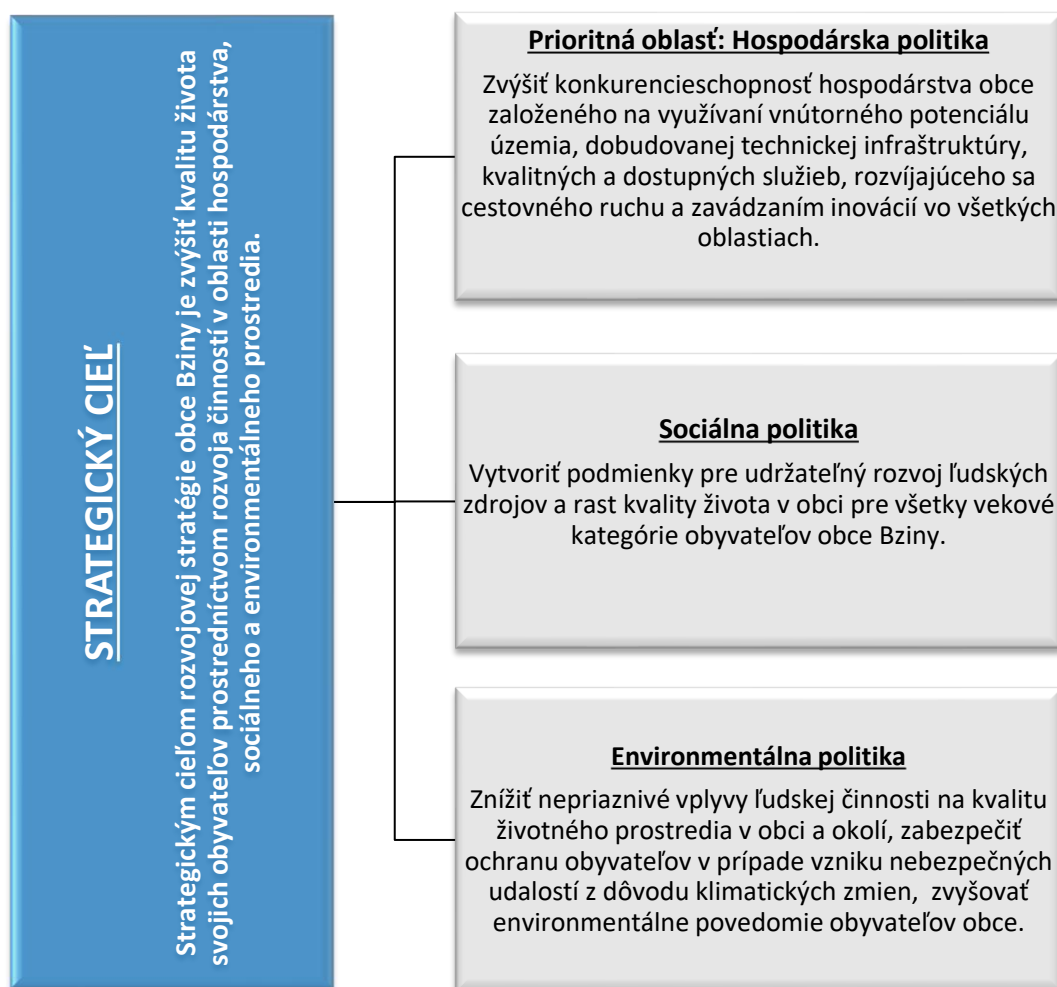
STRATEGICKÝ CIEĽ

Strategickým cieľom rozvojovej stratégie obce Bziny je zvýšiť kvalitu života svojich obyvateľov prostredníctvom rozvoja činností v oblasti hospodárstva, sociálneho a environmentálneho prostredia.

Prioritná oblasť: Hospodárska politika

Zvýšiť konkurencieschopnosť hospodárstva obce založeného na využívaní vnútorného potenciálu územia, dobudovanej technickej infraštruktúry, kvalitných a dostupných služieb, rozvíjajúceho sa cestovného ruchu a zavádzaním inovácií vo všetkých oblastiach.

Sociálna politika

Vytvoriť podmienky pre udržateľný rozvoj ľudských zdrojov a rast kvality života v obci pre všetky vekové kategórie obyvateľov obce Bziny.

Environmentálna politika

Znížiť nepriaznivé vplyvy ľudskej činnosti na kvalitu životného prostredia v obci a okolí, zabezpečiť ochranu obyvateľov v prípade vzniku nebezpečných udalostí z dôvodu klimatických zmien, zvyšovať environmentálne povedomie obyvateľov obce.